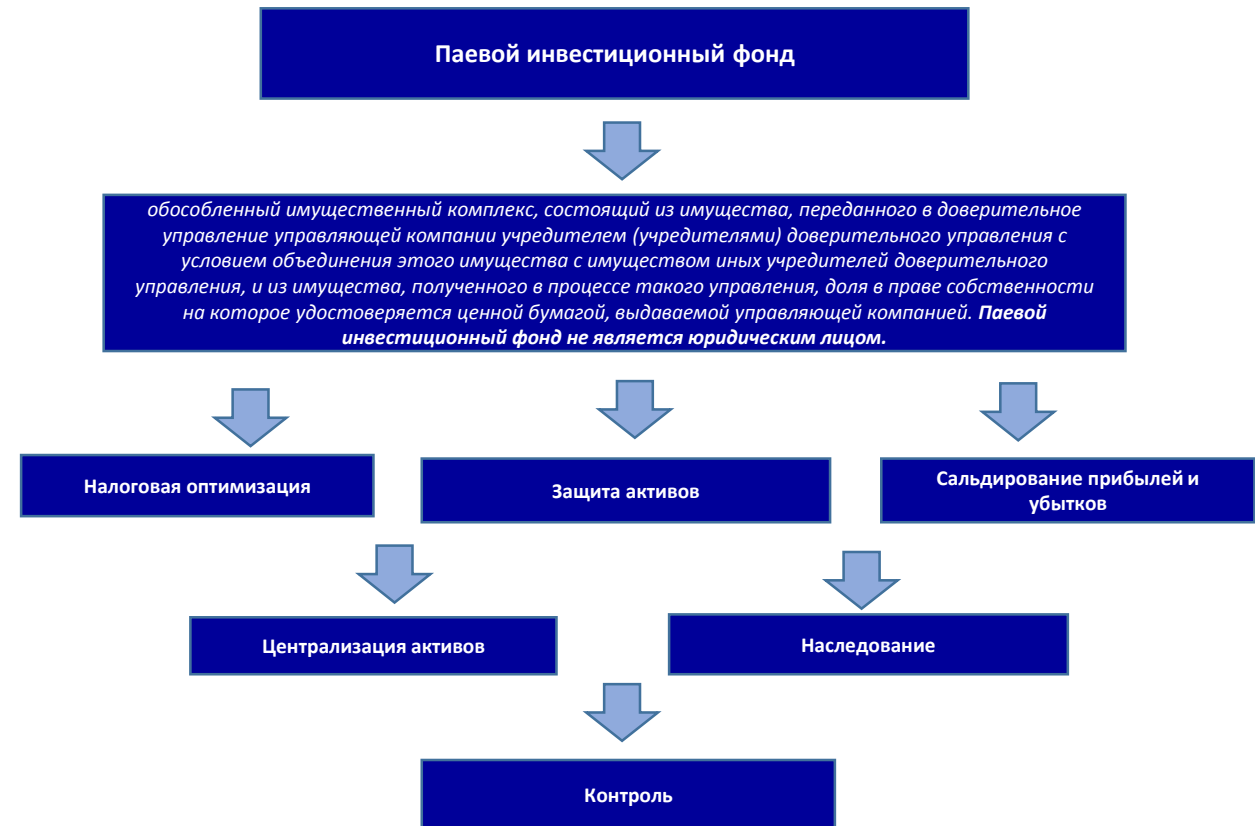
Паевой инвестиционный фонд

обособленный имущественный комплекс, состоящий из имущества, переданного в доверительное управление управляющей компании учредителем (учредителями) доверительного управления с условием объединения этого имущества с имуществом иных учредителей доверительного управления, и из имущества, полученного в процессе такого управления, доля в праве собственности на которое удостоверяется ценной бумагой, выдаваемой управляющей компанией. Паевой инвестиционный фонд не является юридическим лицом.

Налоговая оптимизация

Защита активов

Сальдирование прибылей и убытков

Централизация активов

Наследование

Контроль